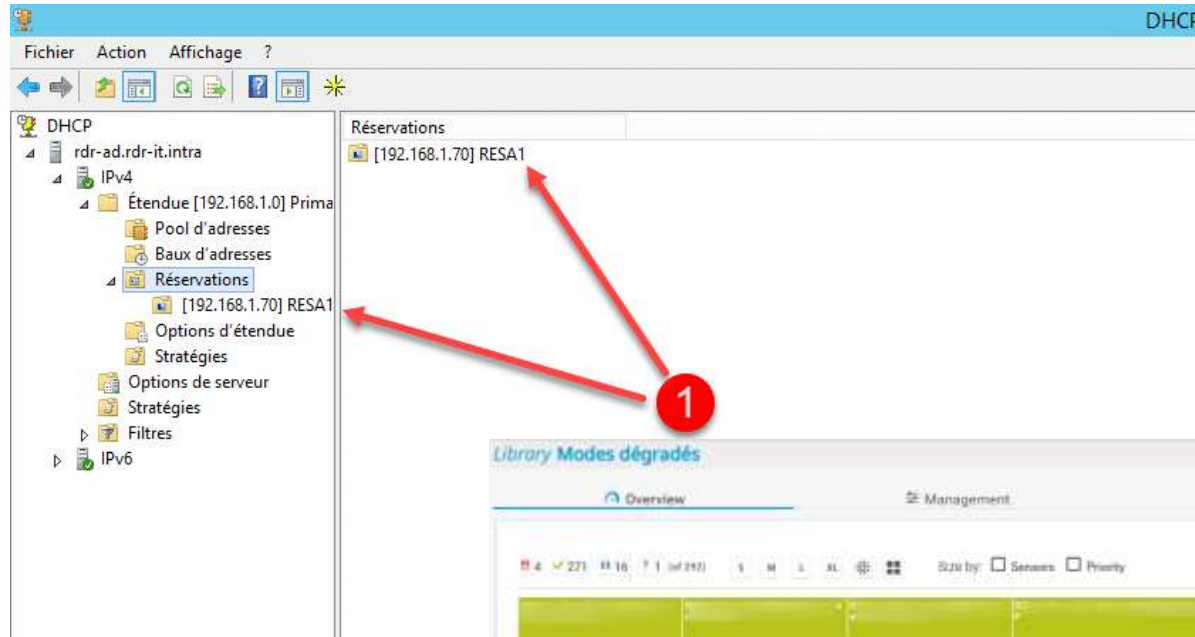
DHCP

Fichier Action Affichage ?

DHCP
rdr-ad.rdr-it.intra
IPv4
Étendue [192.168.1.0] Prima
Pool d'adresses
Baux d'adresses
Réservations
[192.168.1.70] RESA1
Options d'étendue
Stratégies
Options de serveur
Stratégies
Filtres
IPv6

Réservations
[192.168.1.70] RESA1

1

Library Modes dégradés

Overview
Management

4 271 16 1 (of 292) S M L XL Size by: Sensors Priority